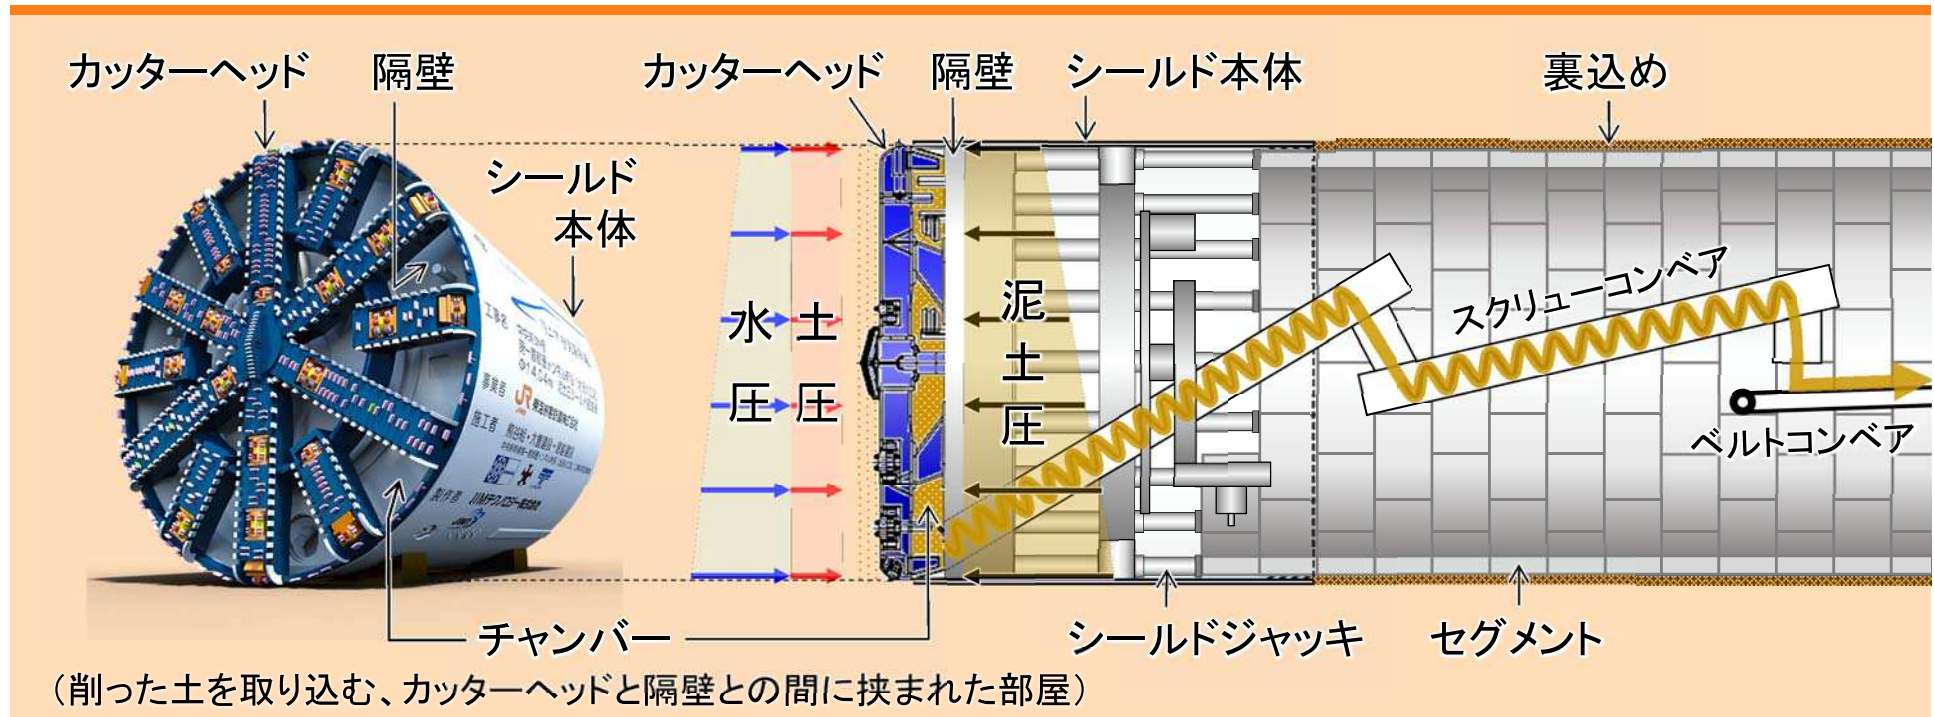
カッターヘッド
隔壁
カッターヘッド
隔壁
シールド本体
裏込め
シールド本体
水圧
土圧
泥土圧
スクリューコンベア
ベルトコンベア
チャンバー
シールドジャッキ
セグメント
（削った土を取り込む、カッターヘッドと隔壁との間に挟まれた部屋）